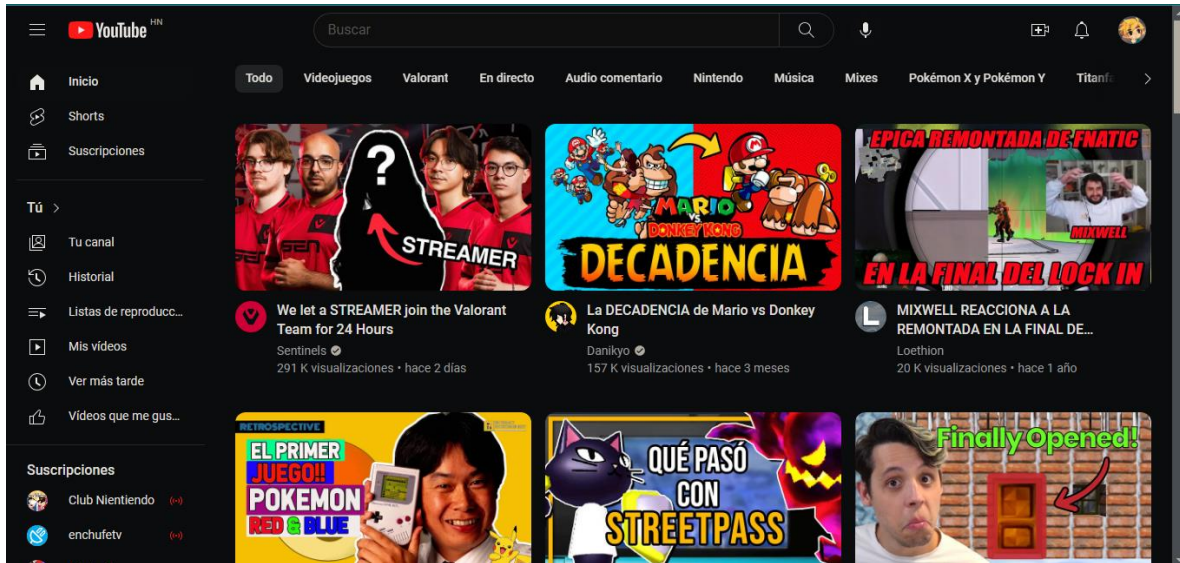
YouTube HN

Buscar

Inicio
Shorts
Suscripciones

Tú >
Tu canal
Historial
Listas de reproducc...
Mis vídeos
Ver más tarde
Vídeos que me gus...

Suscripciones
Club Nientiendo
enchufetv

Todo
Videojuegos
Valorant
En directo
Audio comentario
Nintendo
Música
Mixes
Pokémon X y Pokémon Y
Titanfa

STREAMER
We let a STREAMER join the Valorant Team for 24 Hours
Sentinels
291 K visualizaciones • hace 2 días

MARIO vs DONKEY KONG
DECADENCIA
La DECADENCIA de Mario vs Donkey Kong
Danikyo
157 K visualizaciones • hace 3 meses

EPICA REMONTADA DE FNATIC
MIXWELL
EN LA FINAL DEL LOCK IN
MIXWELL REACCIONA A LA REMONTADA EN LA FINAL DE...
Loethion
20 K visualizaciones • hace 1 año

RETROSPECTIVE
EL PRIMER JUEGO!! POKEMON RED & BLUE

QUÉ PASÓ CON STREETPASS

Finally Opened!